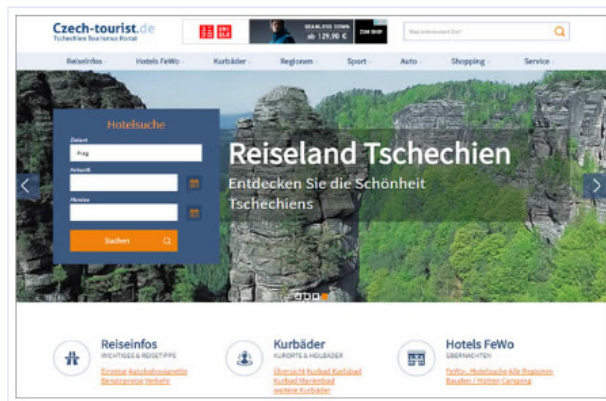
Czech-tourist.de
Tschechien Tourismus Portal

UNI QLO

SEAMLESS DOWN ab 129,90 € ZUM SHOP

Was interessiert Dich?

Reiseinfos · Hotels FeWo · Kurbäder · Regionen · Sport · Auto · Shopping · Service

Hotelsuche
Zielort
Prag
Anreise
Abreise
Suchen

Reiseland Tschechien
Entdecken Sie die Schönheit Tschechiens

Reiseinfos
WICHTIGES & REISETIPPS
Einreise Autobahnvignette
Benzinpreise Verkehr

Kurbäder
KURORTE & HEILBÄDER
Übersicht Kurbad Karlsbad
Kurbad Marienbad
andere Kurbäder

Hotels FeWo
ÜBERNACHTEN
FeWo - Hotelsuche Alle Regionen
Bauden / Hütten Camping